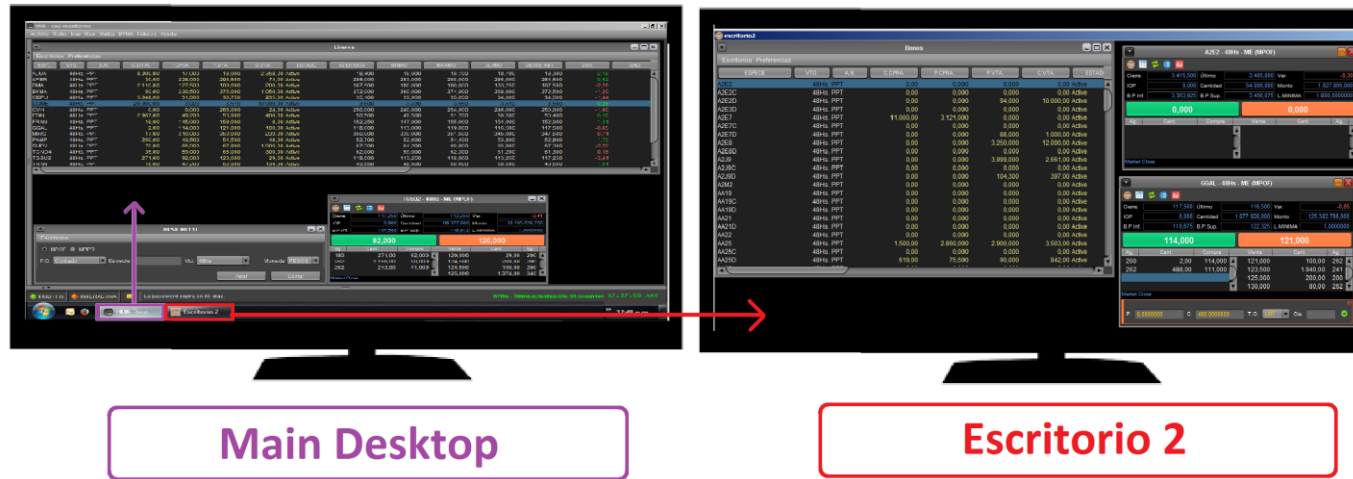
Líderes

Escritorio 2

escritorio2

Bonos

Escritorio Preferencias

| ESPECIE | VTO | A.N | C.CPRA | P.CPRA | P.VTA | C.VTA | ESTAD |
|---|---|---|---|---|---|---|---|
| A2E2 | 48Hs | PPT | 0,00 | 0,000 | 0,000 | 0,00 | Active |
| A2E2C | 48Hs | PPT | 0,00 | 0,000 | 0,000 | 0,00 | Active |
| A2E2D | 48Hs | PPT | 0,00 | 0,000 | 94,000 | 10.000,00 | Active |
| A2E3D | 48Hs | PPT | 0,00 | 0,000 | 0,000 | 0,00 | Active |
| A2E7 | 48Hs | PPT | 11.000,00 | 3.121,000 | 0,000 | 0,00 | Active |
| A2E7C | 48Hs | PPT | 0,00 | 0,000 | 0,000 | 0,00 | Active |
| A2E7D | 48Hs | PPT | 0,00 | 0,000 | 88,000 | 1.000,00 | Active |
| A2E8 | 48Hs | PPT | 0,00 | 0,000 | 3.250,000 | 12.000,00 | Active |
| A2E8D | 48Hs | PPT | 0,00 | 0,000 | 0,000 | 0,00 | Active |
| A2J9 | 48Hs | PPT | 0,00 | 0,000 | 3.999,000 | 2.661,00 | Active |
| A2J9C | 48Hs | PPT | 0,00 | 0,000 | 0,000 | 0,00 | Active |
| A2J9D | 48Hs | PPT | 0,00 | 0,000 | 104,300 | 397,00 | Active |
| A2M2 | 48Hs | PPT | 0,00 | 0,000 | 0,000 | 0,00 | Active |
| AA19 | 48Hs | PPT | 0,00 | 0,000 | 0,000 | 0,00 | Active |
| AA19C | 48Hs | PPT | 0,00 | 0,000 | 0,000 | 0,00 | Active |
| AA19D | 48Hs | PPT | 0,00 | 0,000 | 0,000 | 0,00 | Active |
| AA21 | 48Hs | PPT | 0,00 | 0,000 | 0,000 | 0,00 | Active |
| AA21D | 48Hs | PPT | 0,00 | 0,000 | 0,000 | 0,00 | Active |
| AA22 | 48Hs | PPT | 0,00 | 0,000 | 0,000 | 0,00 | Active |
| AA25 | 48Hs | PPT | 1.500,00 | 2.860,000 | 2.900,000 | 3.503,00 | Active |
| AA25C | 48Hs | PPT | 0,00 | 0,000 | 0,000 | 0,00 | Active |
| AA25D | 48Hs | PPT | 619,00 | 75,500 | 80,000 | 842,00 | Active |

A2E2 - 48Hs - ME (MPOF)

Cierre 3.415,500 Último 3.495,000 Var. -0,30
IOP 0,000 Cantidad 54.000,000 Monto 1.827.900,000
B.P.Inf. 3.383,925 B.P.Sup. 3.458,075 L.MINIMA 1.000,0000000

0,000 0,000

GGAL - 48Hs - ME (MPOF)

Cierre 117,500 Último 116,500 Var. -0,85
IOP 0,000 Cantidad 1.077.900,000 Monto 125.582.750,000
B.P.Inf. 112,800 B.P.Sup. 122,325 L.MINIMA 1,0000000

114,000 121,000

| Ag | Cant. | Compra | Venta | Cant. | Ag |
|---|---|---|---|---|---|
| 260 | 2,00 | 114,000 | 121,000 | 100,00 | 262 |
| 262 | 490,00 | 111,000 | 123,500 | 1.940,00 | 241 |
| | | | 125,000 | 200,00 | 260 |
| | | | 130,000 | 80,00 | 262 |

Market Close

P. 0,0000000 C. 400,0000000 T.O.

Main Desktop

Escritorio 2